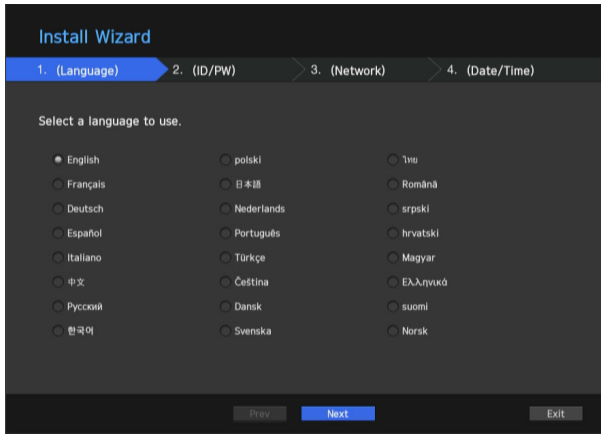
Install Wizard

1. (Language)
2. (ID/PW)
3. (Network)
4. (Date/Time)

Select a language to use.

English
Français
Deutsch
Español
Italiano
中文
Русский
한국어

polski
日本語
Nederlands
Português
Türkçe
Čeština
Dansk
Svenska

ไทย
Română
srpski
hrvatski
Magyar
Ελληνικά
suomi
Norsk

Prev
Next
Exit